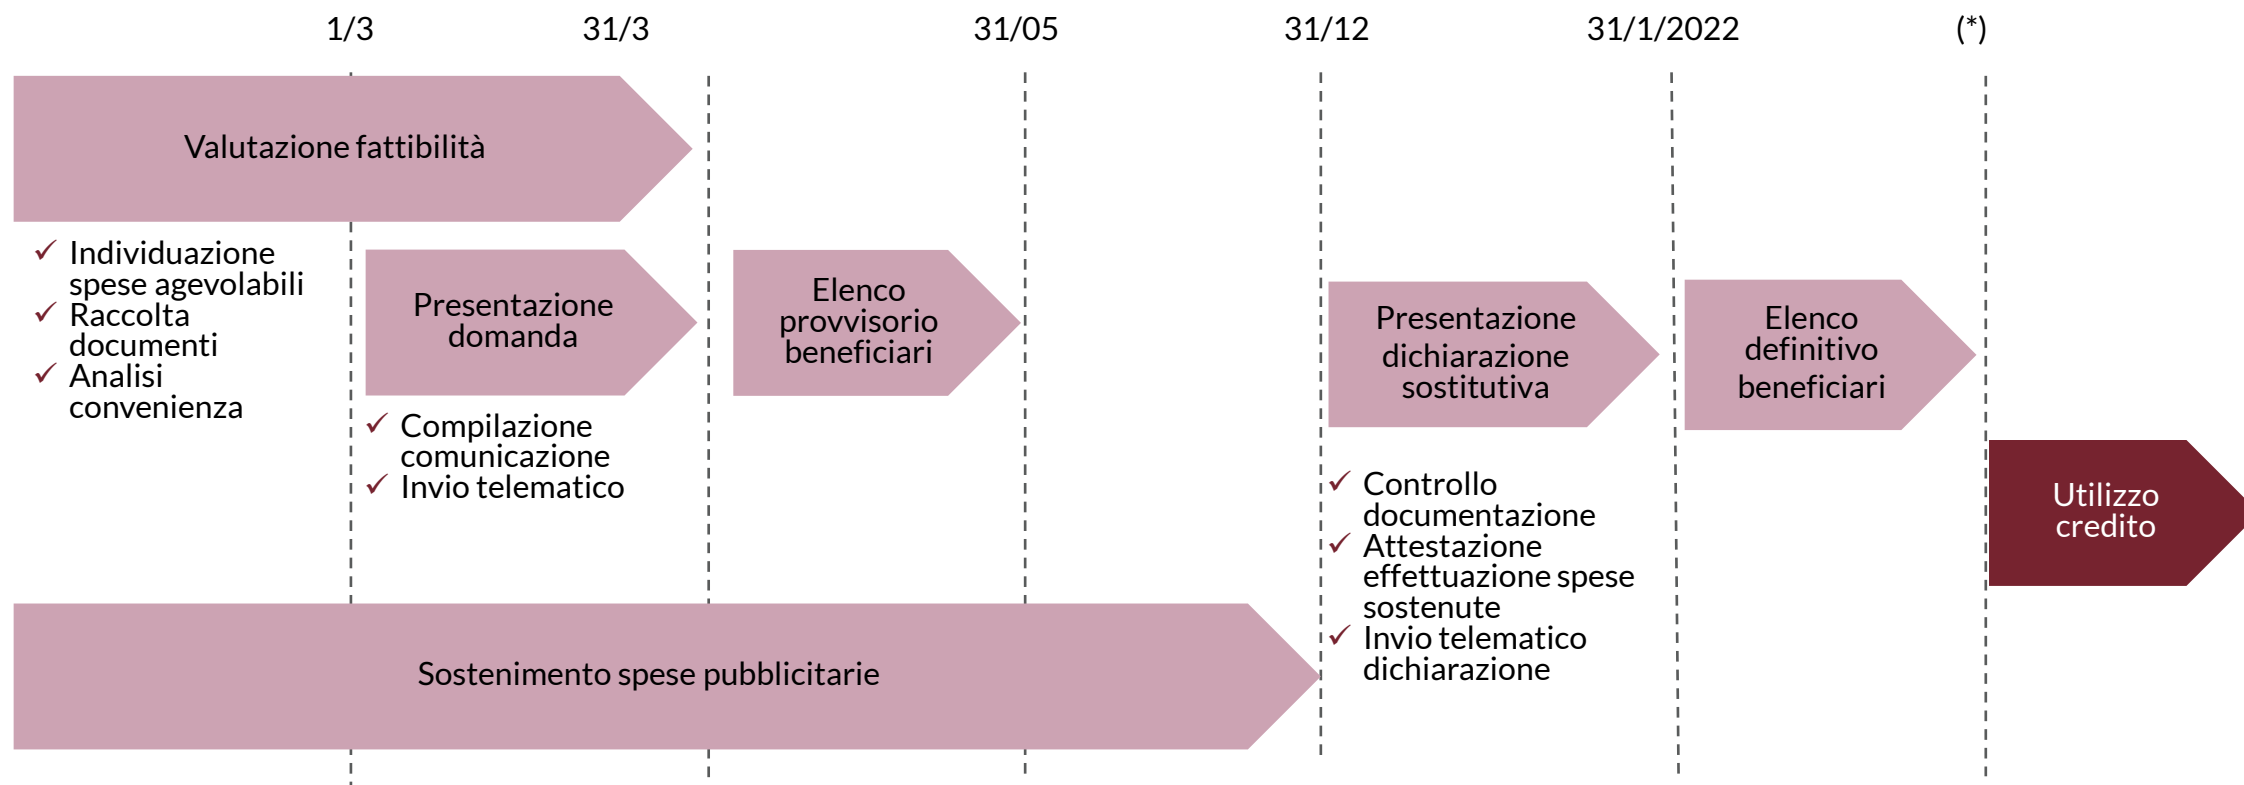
1/3 31/3 31/05 31/12 31/1/2022 (*)

Valutazione fattibilità

✓ Individuazione spese agevolabili
✓ Raccolta documenti
✓ Analisi convenienza

Presentazione domanda

✓ Compilazione comunicazione
✓ Invio telematico

Elenco provvisorio beneficiari

Presentazione dichiarazione sostitutiva

✓ Controllo documentazione
✓ Attestazione effettuazione spese sostenute
✓ Invio telematico dichiarazione

Elenco definitivo beneficiari

Utilizzo credito

Sostenimento spese pubblicitarie